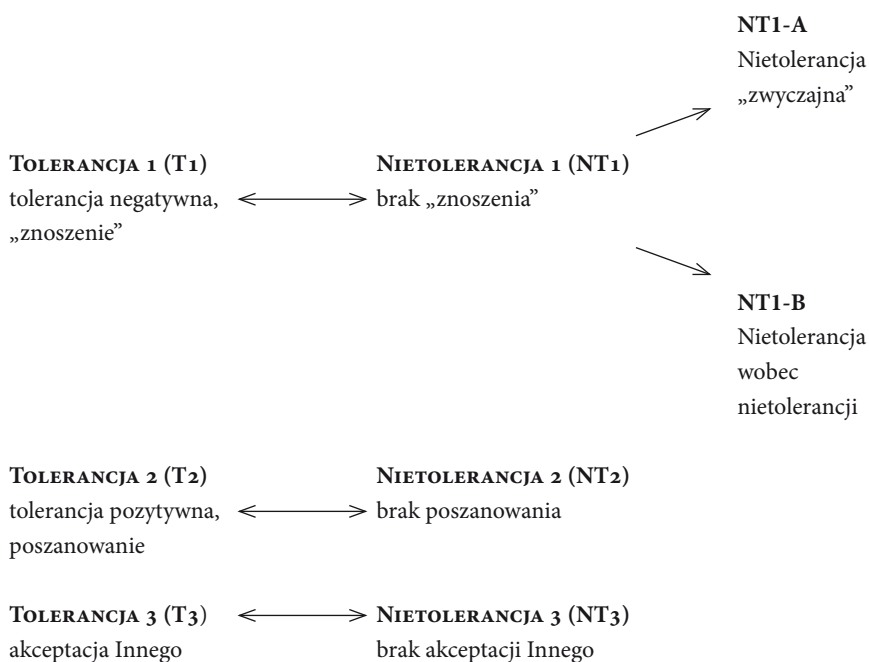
NT1-A
Nietolerancja „zwyczajna"

Tolerancja 1 (T1)
tolerancja negatywna, „znoszenie"

Nietolerancja 1 (NT1)
brak „znoszenia"

NT1-B
Nietolerancja wobec nietolerancji

Tolerancja 2 (T2)
tolerancja pozytywna, poszanowanie

Nietolerancja 2 (NT2)
brak poszanowania

Tolerancja 3 (T3)
akceptacja Innego

Nietolerancja 3 (NT3)
brak akceptacji Innego